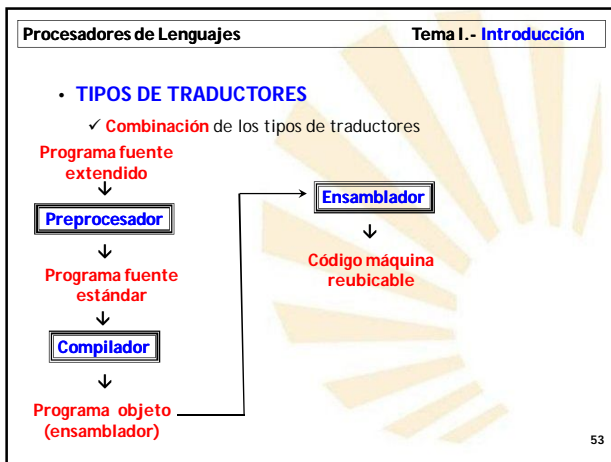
Procesadores de Lenguajes Tema I.- Introducción

• TIPOS DE TRADUCTORES

✓ Combinación de los tipos de traductores

Programa fuente extendido

Preprocesador

Programa fuente estándar

Compilador

Programa objeto (ensamblador)

Ensamblador

Código máquina reubicable

53